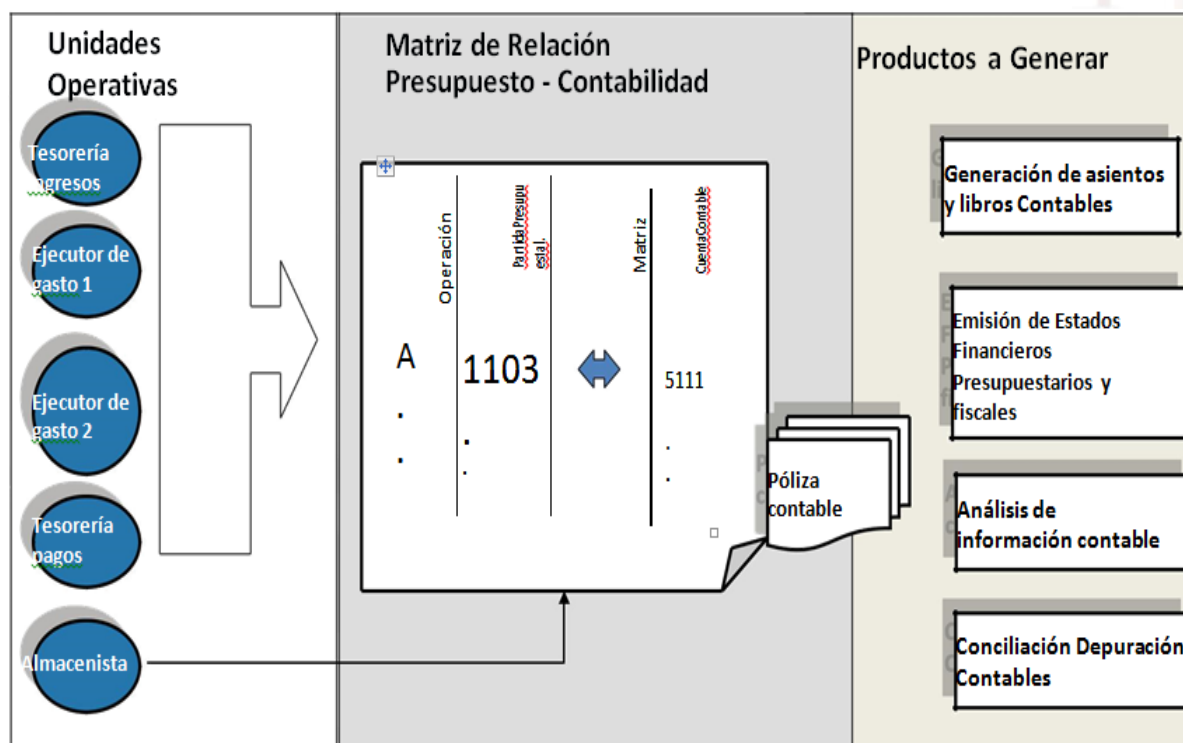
Unidades Operativas

Tesorería ingresos

Ejecutor de gasto 1

Ejecutor de gasto 2

Tesorería pagos

Almacenista

Matriz de Relación Presupuesto - Contabilidad

Operación

Partida Presupuestal.

Matriz

Cuenta Contable

A
.
.

1103
.
.

5111
.
.

Póliza contable

Productos a Generar

Generación de asientos y libros Contables

Emisión de Estados Financieros Presupuestarios y fiscales

Análisis de información contable

Conciliación Depuración Contables